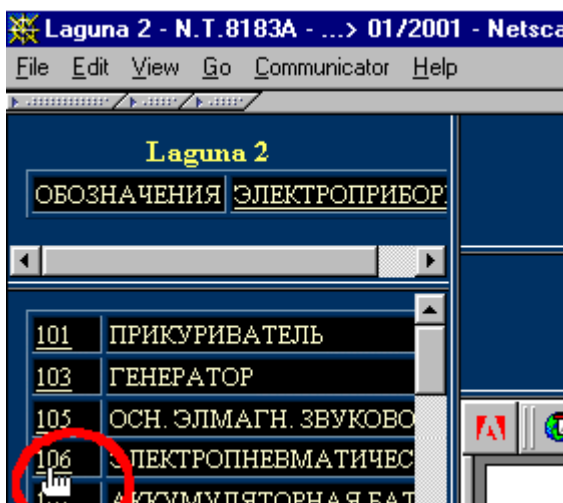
Laguna 2 - N.T.8183A - ...> 01/2001 - Netsca

File Edit View Go Communicator Help

Laguna 2

ОБОЗНАЧЕНИЯ ЭЛЕКТРОПРИБОР

| | |
|---|---|
| 101 | ПРИКУРИВАТЕЛЬ |
| 103 | ГЕНЕРАТОР |
| 105 | ОСН. ЭЛМАГН. ЗВУКОВО |
| 106 | ЭЛЕКТРОПНЕВМАТИЧЕС |
| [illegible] | АККУМУЛЯТОРНАЯ БАТ |